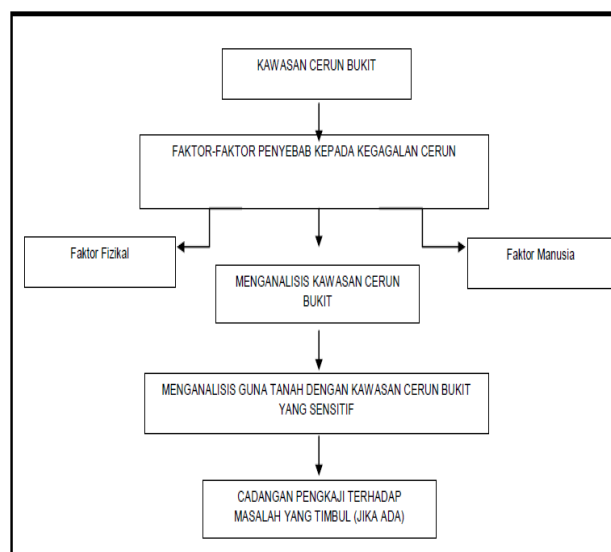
KAWASAN CERUN BUKIT

FAKTOR-FAKTOR PENYEBAB KEPADA KEGAGALAN CERUN

Faktor Fizikal

MENGANALISIS KAWASAN CERUN BUKIT

Faktor Manusia

MENGANALISIS GUNA TANAH DENGAN KAWASAN CERUN BUKIT YANG SENSITIF

CADANGAN PENGKAJI TERHADAP MASALAH YANG TIMBUL (JIKA ADA)